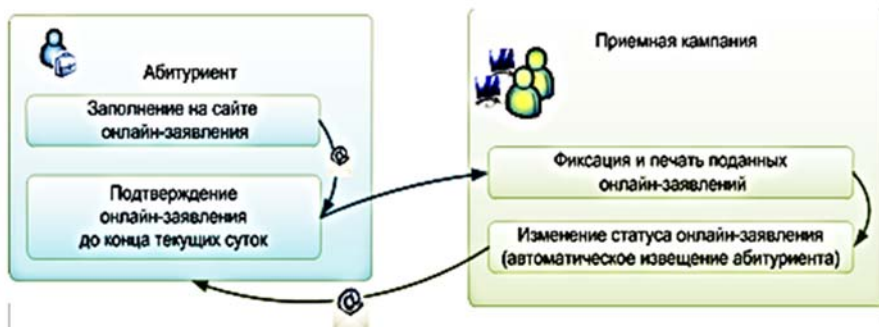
Абитуриент

Заполнение на сайте онлайн-заявления

@

Подтверждение онлайн-заявления до конца текущих суток

Приемная кампания

Фиксация и печать поданных онлайн-заявлений

Изменение статуса онлайн-заявления (автоматическое извещение абитуриента)

@